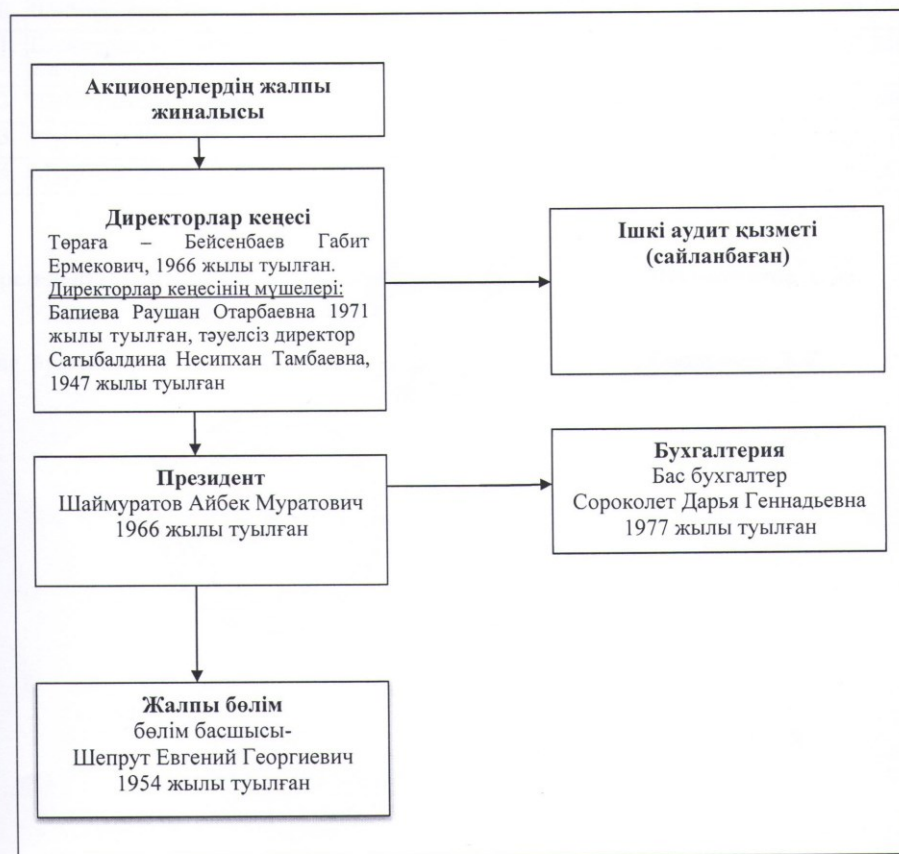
Акционерлердің жалпы жиналысы

Директорлар кеңесі
Төраға – Бейсенбаев Габит Ермекович, 1966 жылы туылған.
Директорлар кеңесінің мүшелері:
Бапиева Раушан Отарбаевна 1971 жылы туылған, тәуелсіз директор Сатыбалдина Несипхан Тамбаевна, 1947 жылы туылған

Ішкі аудит қызметі (сайланбаған)

Президент
Шаймуратов Айбек Муратович
1966 жылы туылған

Бухгалтерия
Бас бухгалтер
Сороколет Дарья Геннадьевна
1977 жылы туылған

Жалпы бөлім
бөлім басшысы-
Шепрут Евгений Георгиевич
1954 жылы туылған